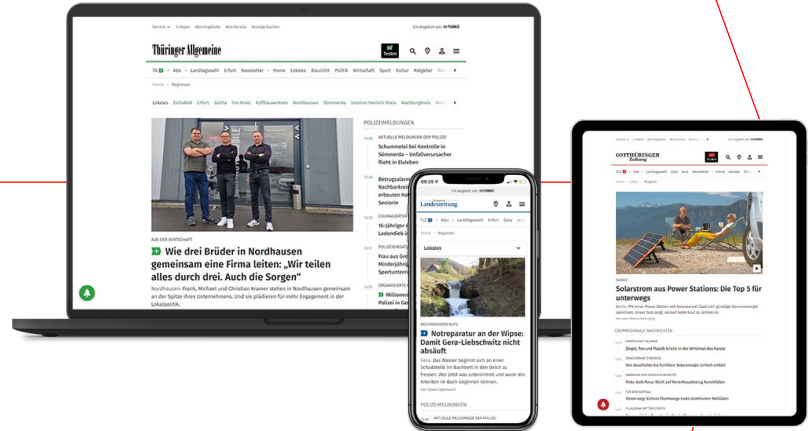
Service E-Paper Abo-Angebote Abo-Service Anzeige buchen

Ein Angebot von FUNKE

Thüringer Allgemeine

TA Abo Landtagswahl Erfurt Newsletter Home Lokales Blaulicht Politik Wirtschaft Sport Kultur Ratgeber

Home Regionen

Lokales Eichsfeld Erfurt Gotha Ilm-Kreis Kyffhäuserkreis Nordhausen Sömmerda Unstrut-Hainich-Kreis Wartburgkreis

AUS DER WIRTSCHAFT

Wie drei Brüder in Nordhausen gemeinsam eine Firma leiten: „Wir teilen alles durch drei. Auch die Sorgen"

Nordhausen. Frank, Michael und Christian Kramer stehen in Nordhausen gemeinsam an der Spitze ihres Unternehmens. Und sie plädieren für mehr Engagement in der Lokalpolitik.

POLIZEIMELDUNGEN

AKTUELLE MELDUNGEN DER POLIZEI

Schummelei bei Kontrolle in Sömmerda – Unfallverursacher flieht in Eisleben

Betrugsalarm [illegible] Nachbarkreis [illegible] erbeuten Ha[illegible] Seniorin

16-Jähriger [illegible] Ladendieb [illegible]

Frau aus Gre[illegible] Minderjährig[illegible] Sportunterr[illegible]

Millionen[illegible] Polizei in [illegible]

09:25

Ein Angebot von FUNKE

Landeszeitung

TLZ Abo Landtagswahl Erfurt Gera Jena

Home Regionen

Lokales

WOCHENBERICHTE

Notreparatur an der Wipse: Damit Gera-Liebschwitz nicht absäuft

Gera. Das Wasser beginnt sich an einer Schubstelle im Bachbett in den Deich zu fressen. Wer jetzt was unternimmt und wann die Arbeiten im Bach beginnen können.

POLIZEIMELDUNGEN

AKTUELLE MELDUNGEN DER POLIZEI

OSTTHÜRINGER Zeitung

OTZ Abo Landtagswahl Gera Jena Newsletter Home Lokales Blaulicht

Home Leben Regionen

ANZEIGE

Solarstrom aus Power Stations: Die Top 5 für unterwegs

OSTTHÜRINGISCHE NACHRICHTEN